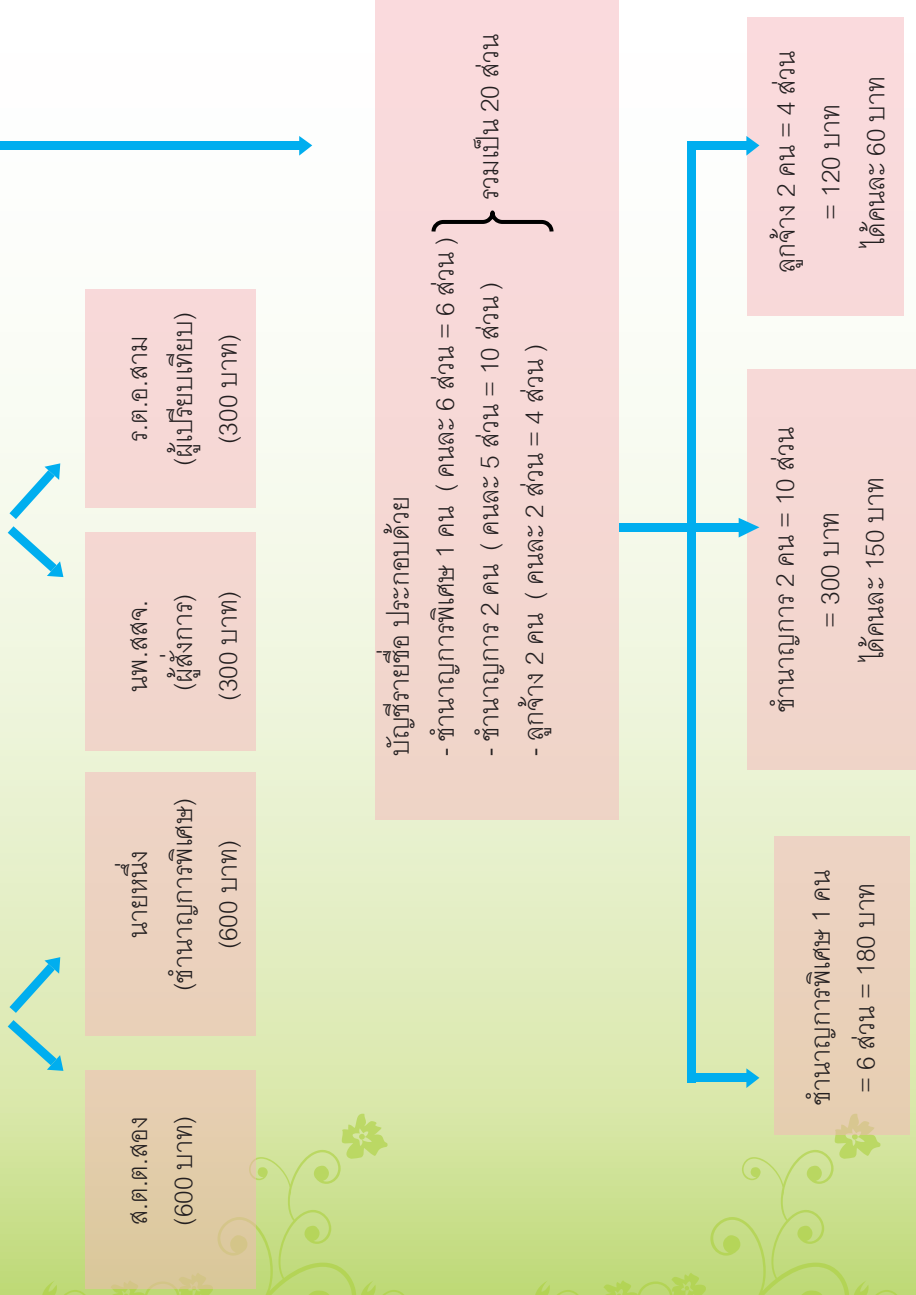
ส.ต.ต.สอง
(600 บาท)

นายหนึ่ง
(ชำนาญการพิเศษ)
(600 บาท)

นพ.สค.
(ผู้สั่งการ)
(300 บาท)

ร.ต.อ.สาม
(ผู้เปรียบเทียบ)
(300 บาท)

บัญชีรายชื่อ ประกอบด้วย
- ชำนาญการพิเศษ 1 คน ( คนละ 6 ส่วน = 6 ส่วน )
- ชำนาญการ 2 คน ( คนละ 5 ส่วน = 10 ส่วน )
- ลูกจ้าง 2 คน ( คนละ 2 ส่วน = 4 ส่วน )
รวมเป็น 20 ส่วน

ชำนาญการพิเศษ 1 คน
= 6 ส่วน = 180 บาท

ชำนาญการ 2 คน = 10 ส่วน
= 300 บาท
ได้คนละ 150 บาท

ลูกจ้าง 2 คน = 4 ส่วน
= 120 บาท
ได้คนละ 60 บาท